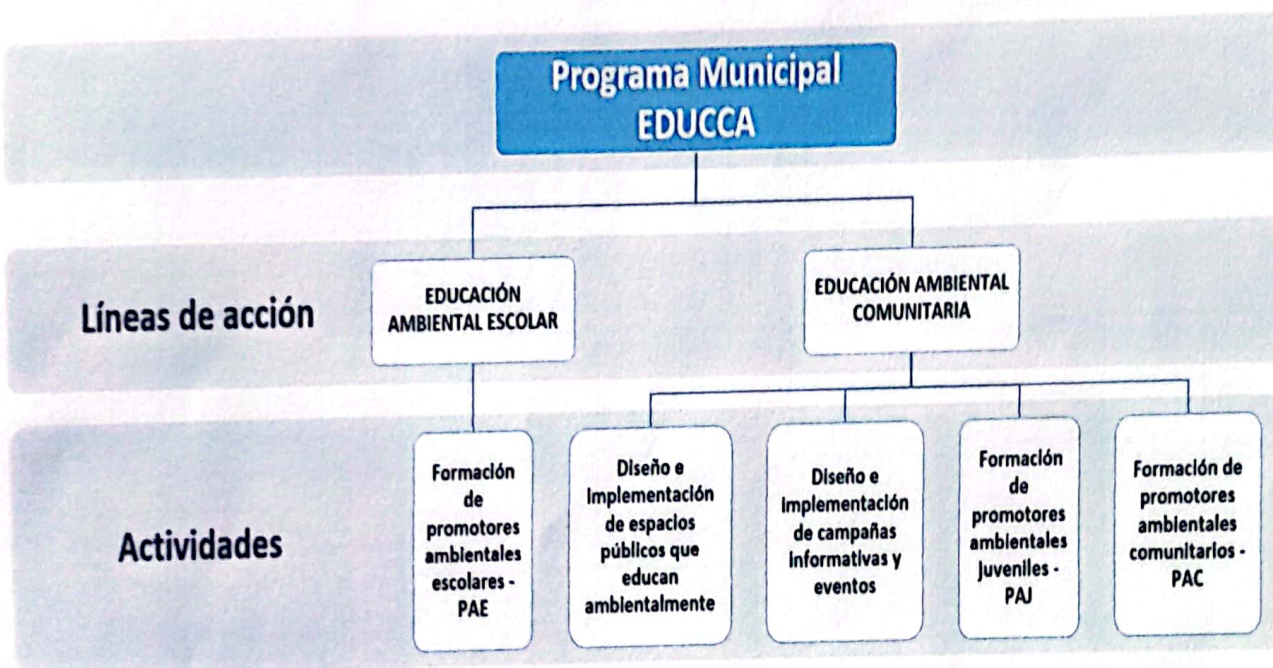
Programa Municipal EDUCCA

Líneas de acción

EDUCACIÓN AMBIENTAL ESCOLAR

EDUCACIÓN AMBIENTAL COMUNITARIA

Actividades

Formación de promotores ambientales escolares - PAE

Diseño e implementación de espacios públicos que educan ambientalmente

Diseño e implementación de campañas informativas y eventos

Formación de promotores ambientales juveniles - PAJ

Formación de promotores ambientales comunitarios - PAC